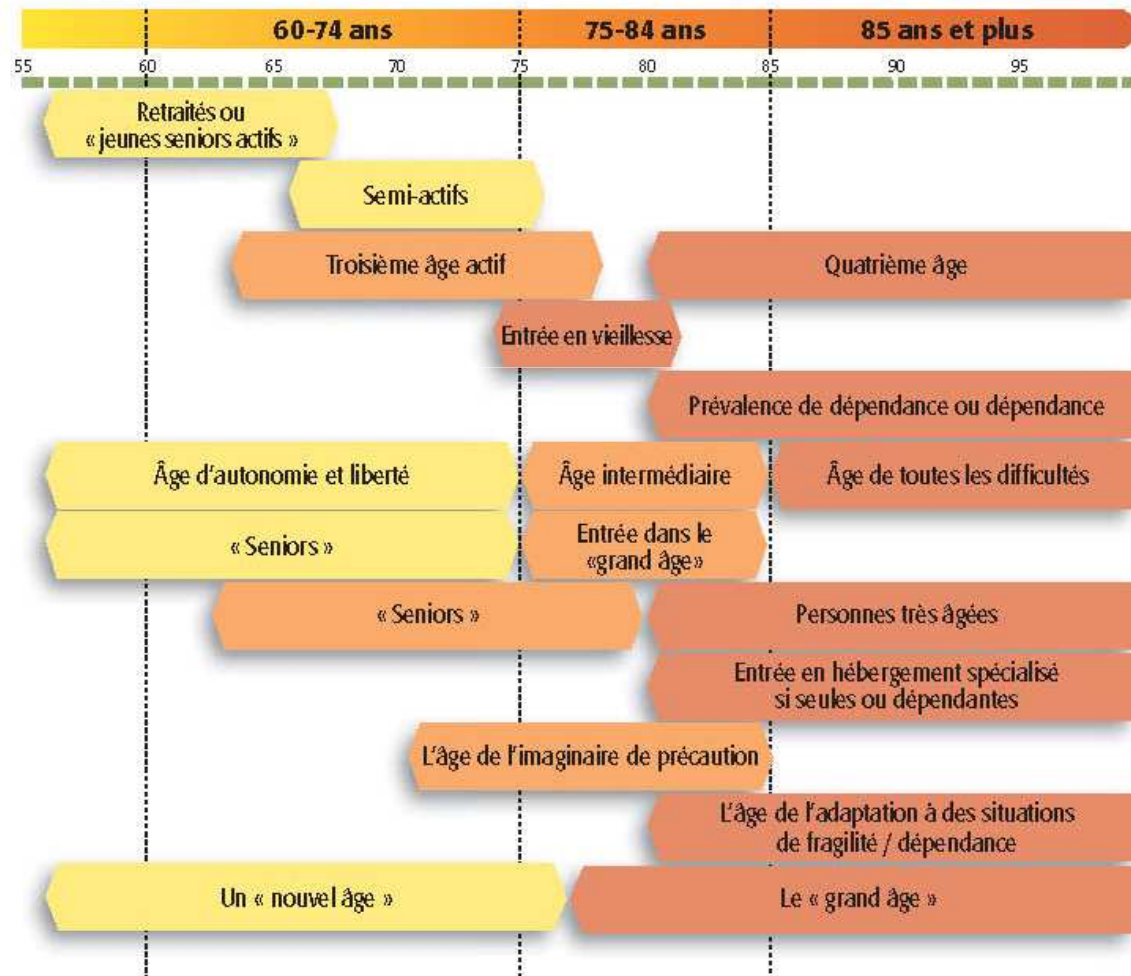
60-74 ans
75-84 ans
85 ans et plus

55
60
65
70
75
80
85
90
95

Retraités ou « jeunes seniors actifs »

Semi-actifs

Troisième âge actif

Quatrième âge

Entrée en vieillesse

Prévalence de dépendance ou dépendance

Âge d'autonomie et liberté

Âge intermédiaire

Âge de toutes les difficultés

« Seniors »

Entrée dans le «grand âge»

« Seniors »

Personnes très âgées

Entrée en hébergement spécialisé si seules ou dépendantes

L'âge de l'imaginaire de précaution

L'âge de l'adaptation à des situations de fragilité / dépendance

Un « nouvel âge »

Le « grand âge »